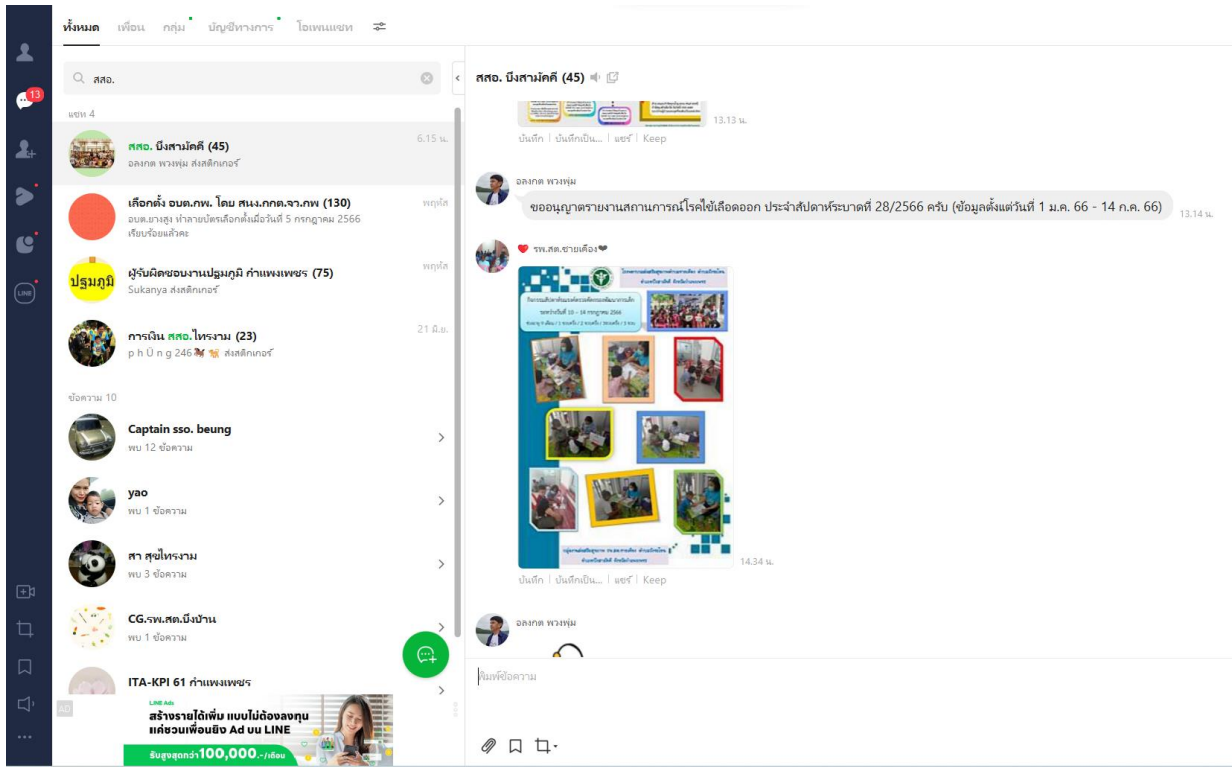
13

LINE

ทั้งหมด เพื่อน กลุ่ม บัญชีทางการ โอเพนแชท

สสอ.

แชท 4

สสอ. บึงสามัคคี (45)
อลงกต พวงพุ่ม ส่งสติกเกอร์
6.15 น.

เลือกตั้ง อบต.กพ. โดย สนง.กกต.จ.กพ (130)
อบต.ยางสูง ทำลายบัตรเลือกตั้งเมื่อวันที่ 5 กรกฎาคม 2566 เรียบร้อยแล้วคะ
พฤหัส

ปฐมภูมิ
ผู้รับผิดชอบงานปฐมภูมิ กำแพงเพชร (75)
Sukanya ส่งสติกเกอร์
พฤหัส

การเงิน สสอ.ไทรงาม (23)
p h Ū n g 246 ส่งสติกเกอร์
21 มิ.ย.

ข้อความ 10

Captain sso. beung
พบ 12 ข้อความ

yao
พบ 1 ข้อความ

สา สุขไทรงาม
พบ 3 ข้อความ

CG.รพ.สต.บึงบ้าน
พบ 1 ข้อความ

ITA-KPI 61 กำแพงเพชร

AD
LINE Ads
สร้างรายได้เพิ่ม แบบไม่ต้องลงทุน แค่ชวนเพื่อนยิง Ad บน LINE
รับสูงสุดกว่า100,000.-/เดือน

สสอ. บึงสามัคคี (45)

13.13 น.
บันทึก | บันทึกเป็น... | แชร์ | Keep

อลงกต พวงพุ่ม
ขออนุญาตรายงานสถานการณ์โรคไข้เลือดออก ประจำสัปดาห์ระบาดที่ 28/2566 ครับ (ข้อมูลตั้งแต่วันที่ 1 ม.ค. 66 - 14 ก.ค. 66)
13.14 น.

❤ รพ.สต.ชายเคือง❤

14.34 น.
บันทึก | บันทึกเป็น... | แชร์ | Keep

อลงกต พวงพุ่ม

พิมพ์ข้อความ